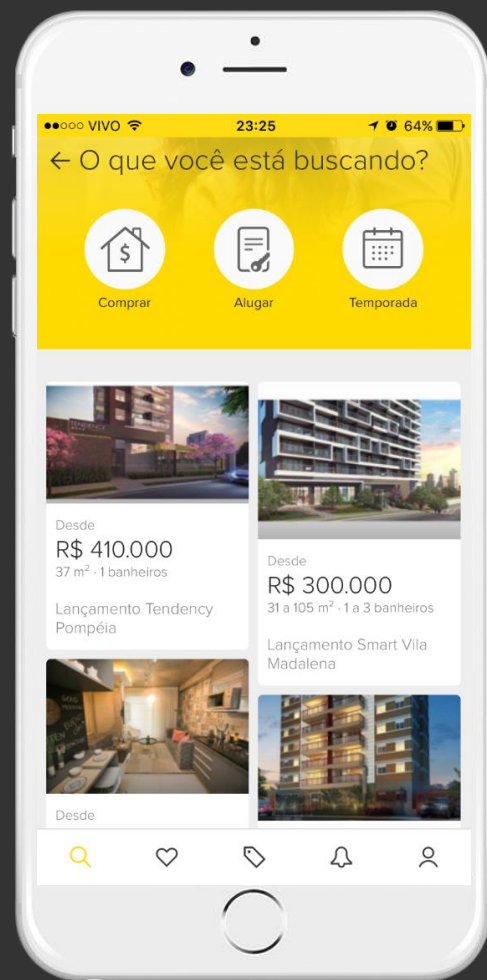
●●○○○ VIVO 23:25 64%

← O que você está buscando?

Comprar

Alugar

Temporada

Desde
R$ 410.000
37 m$^2$ · 1 banheiros

Lançamento Tendency Pompéia

Desde

Desde
R$ 300.000
31 a 105 m$^2$ · 1 a 3 banheiros

Lançamento Smart Vila Madalena